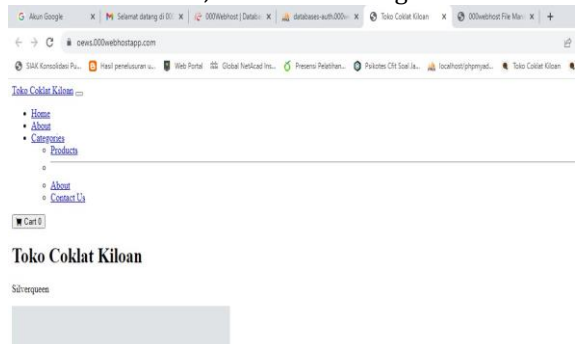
G Akun Google | M Selamat datang di 00 | 000Webhost | Datab | databases-auth.000w | Toko Coklat Kiloan | 000webhost File Man | +

oews.000webhostapp.com

SIAK Konsolidasi Pu... | Hasil penelusuran u... | Web Portal | Global NetAcad Ins... | Presensi Pelatihan... | Psikotes Cfit Soal Ja... | localhost/phpmyad... | Toko Coklat Kiloan

Toko Coklat Kiloan

- Home
- About
- Categories
  - Products
  -
  - About
  - Contact Us

Cart 0

Toko Coklat Kiloan

Silverqueen